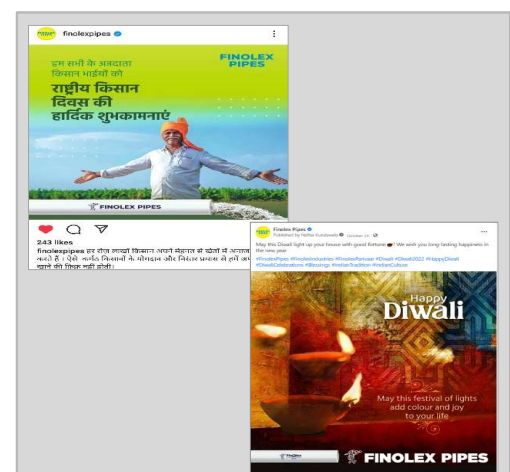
finolexpipes

FINOLEX PIPES

हम सभी के अन्नदाता किसान भाईयों को

राष्ट्रीय किसान दिवस की हार्दिक शुभकामनाएं

FINOLEX PIPES

243 likes

finolexpipes हर रोज़ लाखों किसान अपने मेहनत से खेतों में अनाज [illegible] करते हैं। ऐसे सभी किसानों के योगदान और निरंतर प्रयास से हमें अन्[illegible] खाने की फिक्र नहीं होती।

Finolex Pipes
Published by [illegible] · October 24 ·

May this Diwali light up your house with good fortune! We wish you long lasting happiness in the new year

#FinolexPipes #FinolexIndustries #FinolexPartner #Diwali #Diwali2022 #HappyDiwali #DiwaliCelebrations #Blessings #IndianTradition #IndianCulture

Happy Diwali

May this festival of lights add colour and joy to your life

FINOLEX PIPES